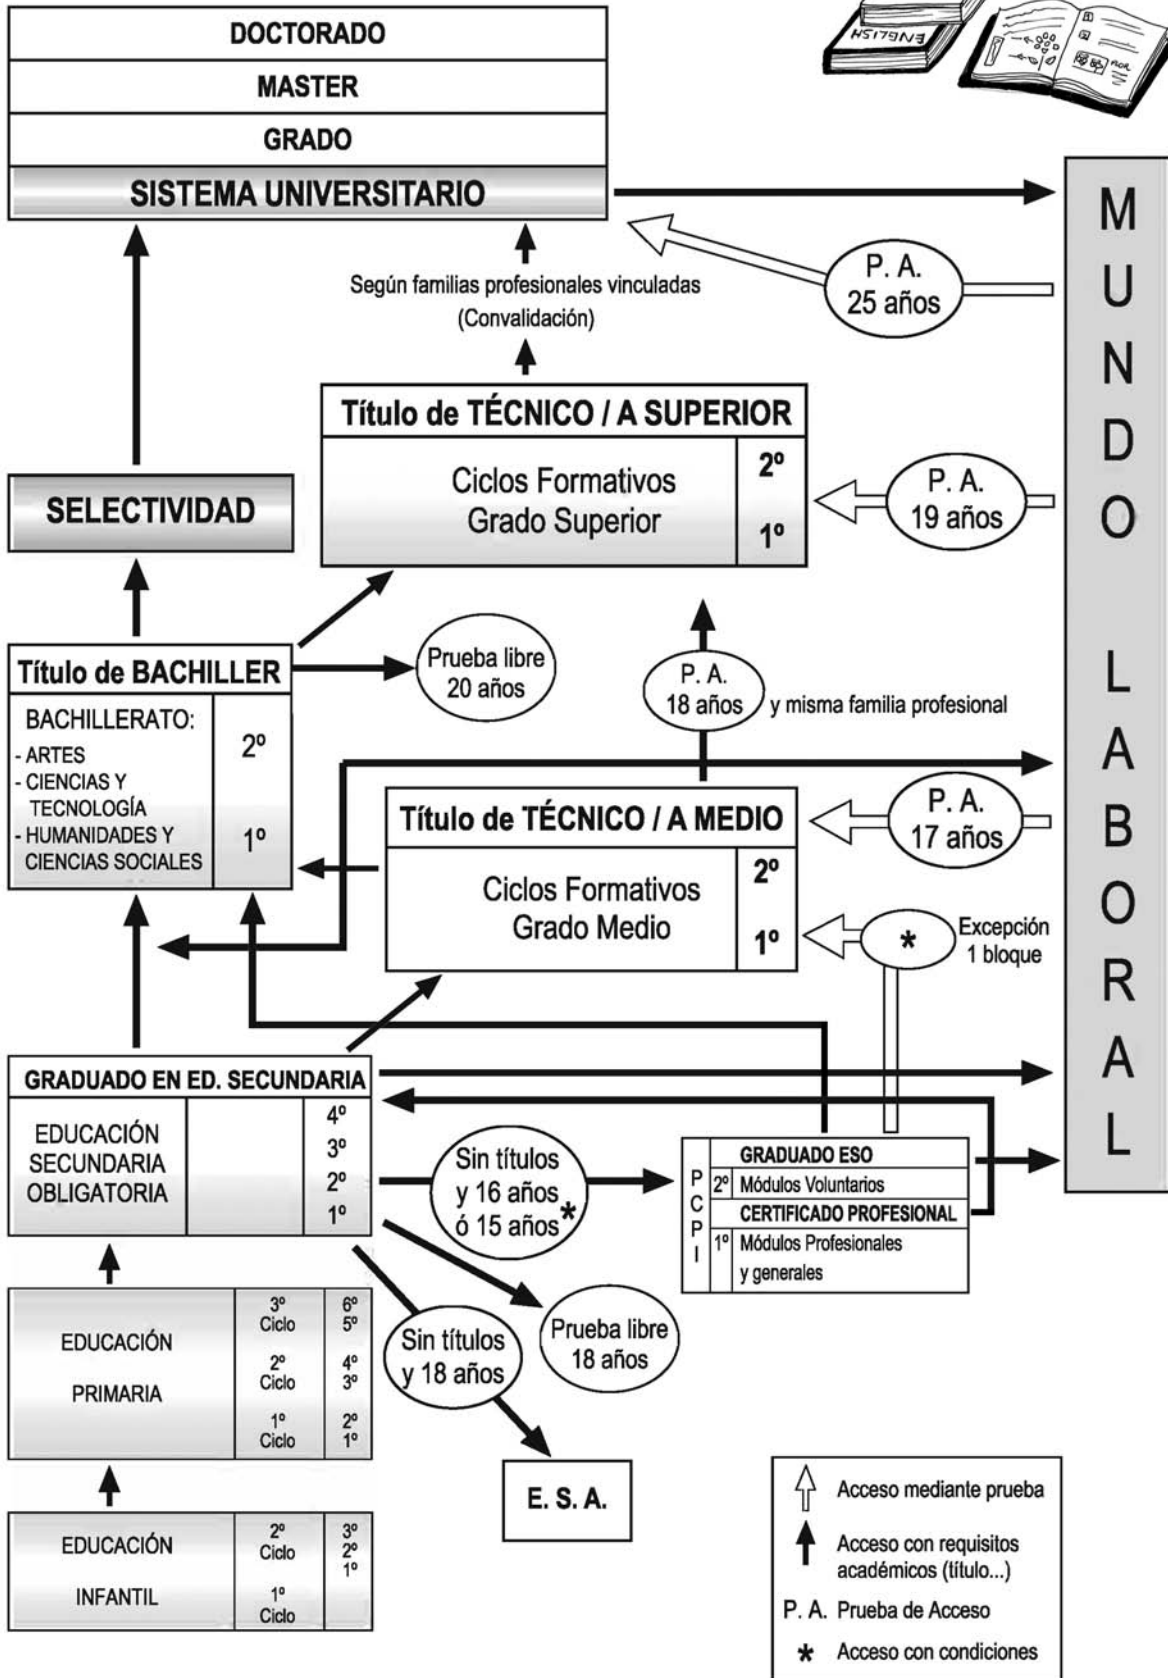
ENGLISH

DOCTORADO
MASTER
GRADO
SISTEMA UNIVERSITARIO

MUNDO LABORAL

P. A.
25 años

Según familias profesionales vinculadas
(Convalidación)

Título de TÉCNICO / A SUPERIOR
Ciclos Formativos
Grado Superior
2º
1º

P. A.
19 años

SELECTIVIDAD

Título de BACHILLER
BACHILLERATO:
- ARTES
- CIENCIAS Y TECNOLOGÍA
- HUMANIDADES Y CIENCIAS SOCIALES
2º
1º

Prueba libre
20 años

P. A.
18 años
y misma familia profesional

Título de TÉCNICO / A MEDIO
Ciclos Formativos
Grado Medio
2º
1º

P. A.
17 años

*
Excepción
1 bloque

GRADUADO EN ED. SECUNDARIA
EDUCACIÓN SECUNDARIA OBLIGATORIA
4º
3º
2º
1º

Sin títulos
y 16 años
ó 15 años*

PCPI
GRADUADO ESO
2º Módulos Voluntarios
CERTIFICADO PROFESIONAL
1º Módulos Profesionales y generales

Prueba libre
18 años

Sin títulos
y 18 años

E. S. A.

EDUCACIÓN
PRIMARIA
3º Ciclo
2º Ciclo
1º Ciclo
6º
5º
4º
3º
2º
1º

EDUCACIÓN
INFANTIL
2º Ciclo
1º Ciclo
3º
2º
1º

Acceso mediante prueba
Acceso con requisitos académicos (título...)
P. A. Prueba de Acceso
* Acceso con condiciones